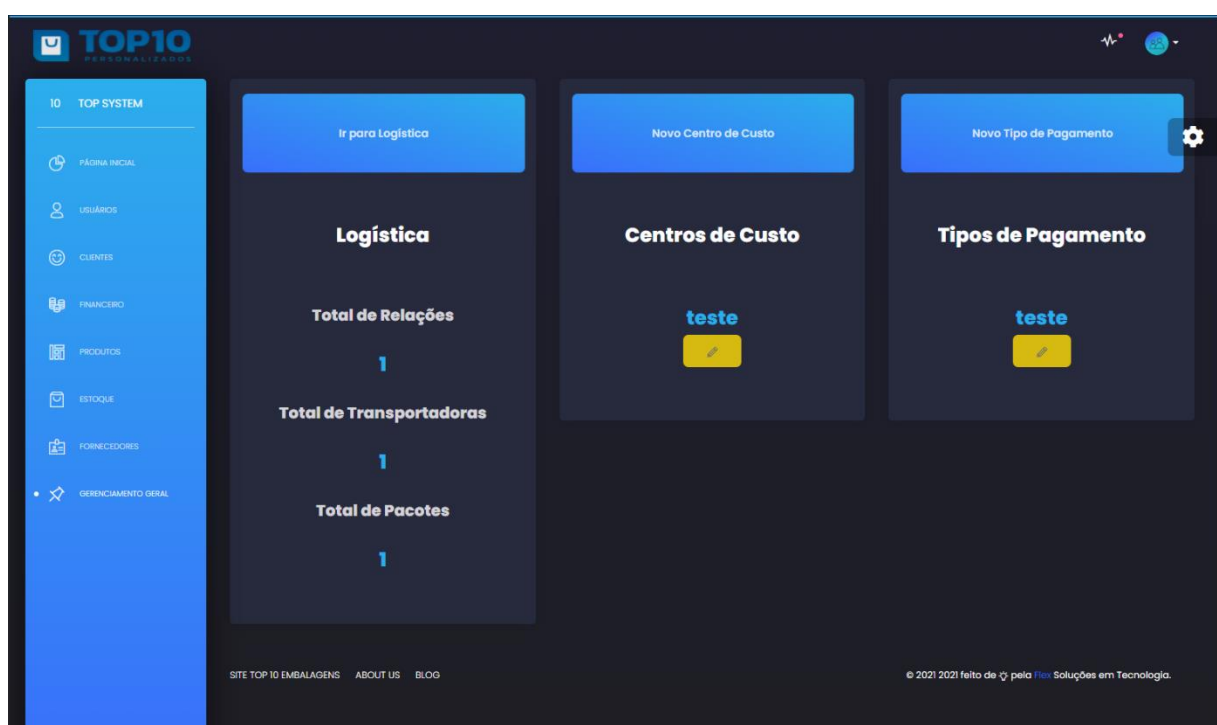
TOP10
PERSONALIZADOS

10 TOP SYSTEM

PÁGINA INICIAL
USUÁRIOS
CLIENTES
FINANCEIRO
PRODUTOS
ESTOQUE
FORNECEDORES
GERENCIAMENTO GERAL

Ir para Logística

Logística

Total de Relações

1

Total de Transportadoras

1

Total de Pacotes

1

Novo Centro de Custo

Centros de Custo

teste

Novo Tipo de Pagamento

Tipos de Pagamento

teste

SITE TOP 10 EMBALAGENS ABOUT US BLOG

© 2021 2021 feito de pela Flex Soluções em Tecnologia.